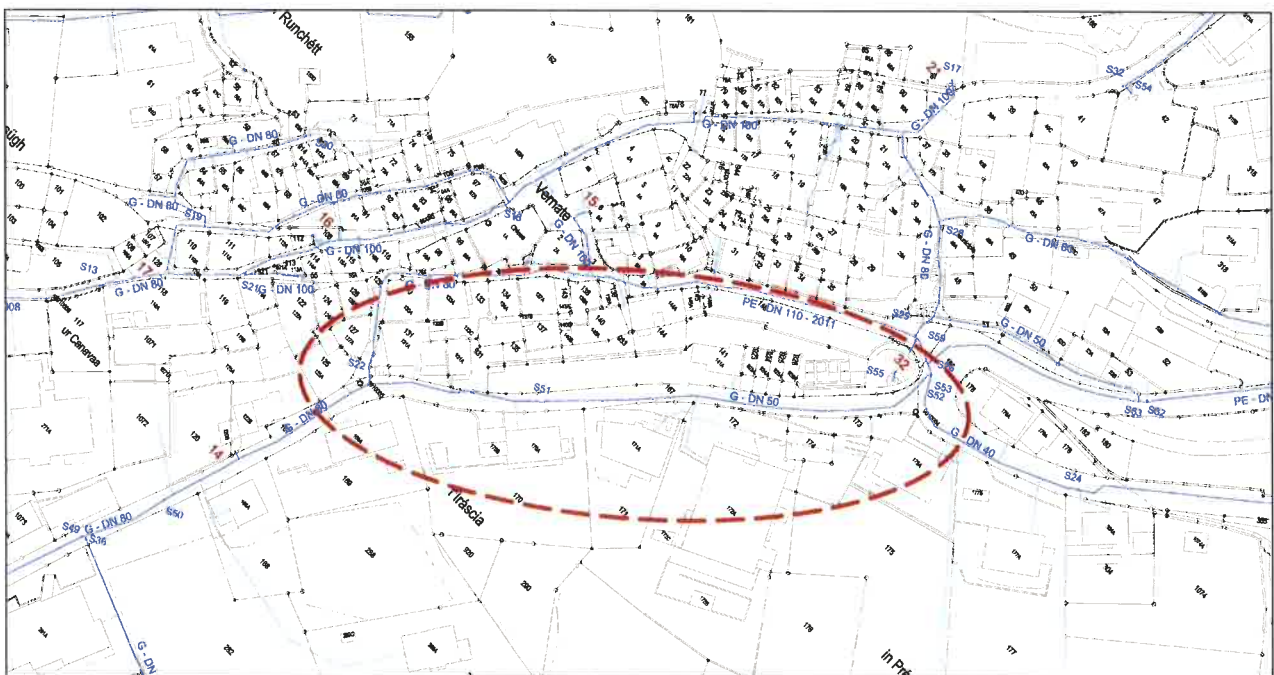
Runchètt

G - DN 80

G - DN 80

G - DN 80

S19

S13

17

G - DN 80

16

G - DN 100

S21

G - DN 100

Vernate

15

S18

G - DN 100

G - DN 80

G - DN 100

2

S17

G - DN 100

S32

S54

G - DN 80

S28

G - DN 80

PE - DN 110 - 2011

S59

G - DN 50

32

S55

S58

S53

S52

S51

G - DN 50

S22

G - DN 80

14

G - DN 80

S24

S63

S62

PE - DN

S49

G - DN 80

S50

S36

G - DN

Tirâscia

ur Canevas

in Pré

118

1073

1074

175

176

177